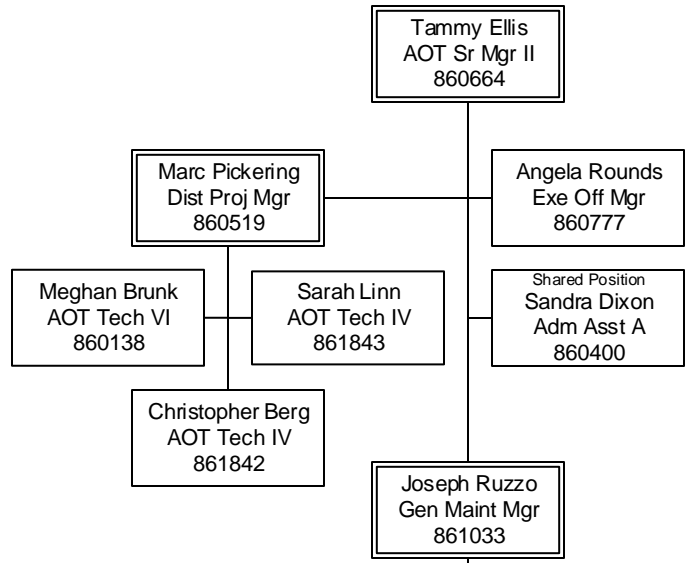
Tammy Ellis
AOT Sr Mgr II
860664

Marc Pickering
Dist Proj Mgr
860519

Angela Rounds
Exe Off Mgr
860777

Meghan Brunk
AOT Tech VI
860138

Sarah Linn
AOT Tech IV
861843

Shared Position
Sandra Dixon
Adm Asst A
860400

Christopher Berg
AOT Tech IV
861842

Joseph Ruzzo
Gen Maint Mgr
861033